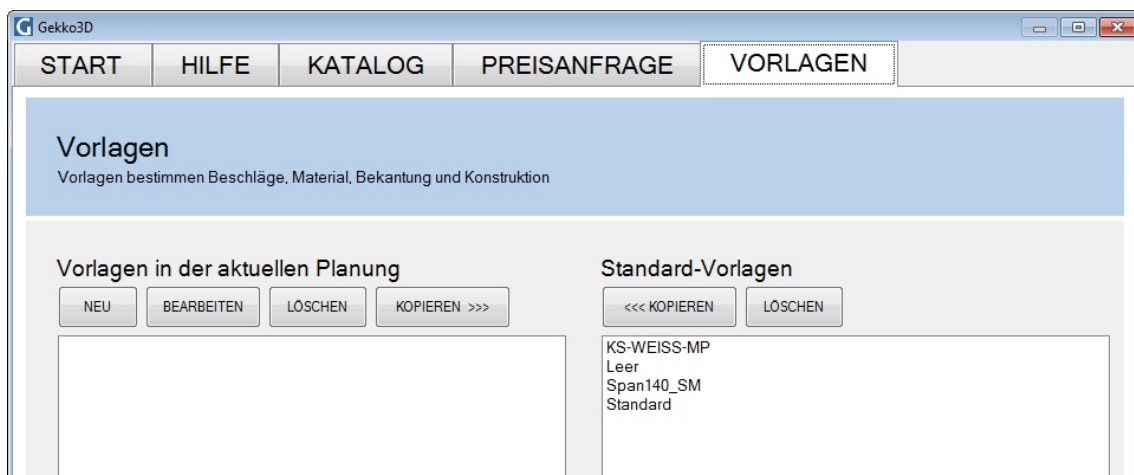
Gekko3D

START HILFE KATALOG PREISANFRAGE VORLAGEN

Vorlagen
Vorlagen bestimmen Beschläge, Material, Bekantung und Konstruktion

Vorlagen in der aktuellen Planung
NEU BEARBEITEN LÖSCHEN KOPIEREN >>>

Standard-Vorlagen
<<< KOPIEREN LÖSCHEN

KS-WEISS-MP
Leer
Span140_SM
Standard